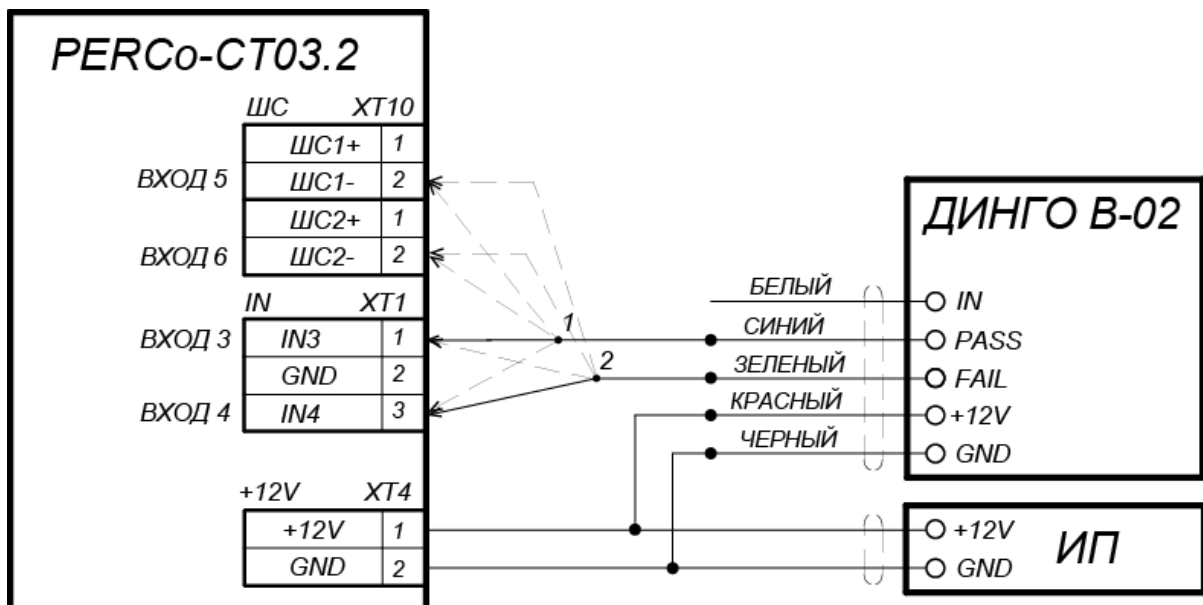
PERCo-CT03.2

ШС XT10

| ШС1+ | 1 |
|---|---|
| ШС1- | 2 |
| ШС2+ | 1 |
| ШС2- | 2 |

ВХОД 5
ВХОД 6

IN XT1

| IN3 | 1 |
|---|---|
| GND | 2 |
| IN4 | 3 |

ВХОД 3
ВХОД 4

+12V XT4

| +12V | 1 |
|---|---|
| GND | 2 |

1
2

БЕЛЫЙ
СИНИЙ
ЗЕЛЕНЫЙ
КРАСНЫЙ
ЧЕРНЫЙ

ДИНГО В-02
IN
PASS
FAIL
+12V
GND

+12V
GND
ИП